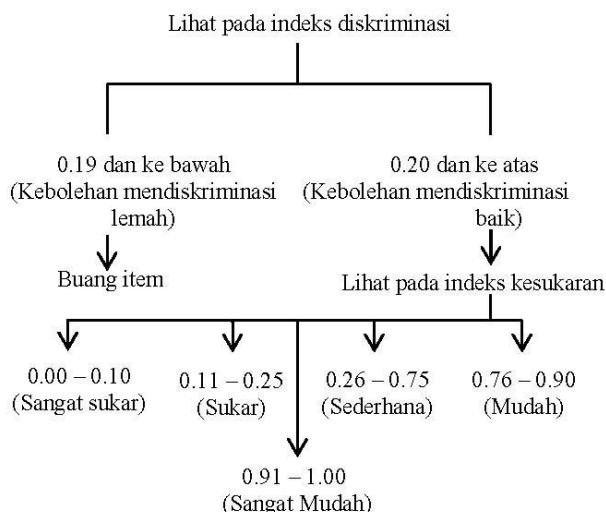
Lihat pada indeks diskriminasi

0.19 dan ke bawah
(Kebolehan mendiskriminasi lemah)

Buang item

0.20 dan ke atas
(Kebolehan mendiskriminasi baik)

Lihat pada indeks kesukaran

0.00 – 0.10
(Sangat sukar)

0.11 – 0.25
(Sukar)

0.26 – 0.75
(Sederhana)

0.76 – 0.90
(Mudah)

0.91 – 1.00
(Sangat Mudah)